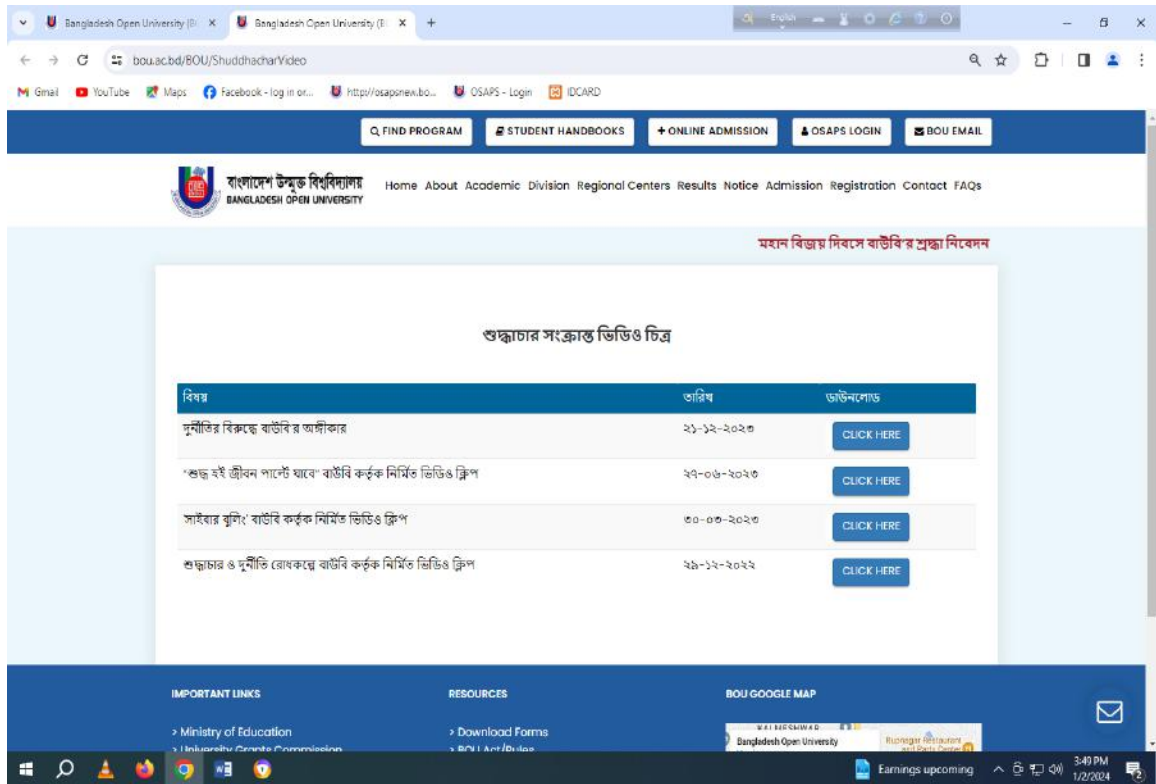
Bangladesh Open University (B ×
Bangladesh Open University (B ×
+
English
bou.ac.bd/BOU/ShuddhacharVideo
Gmail YouTube Maps Facebook - log in or... http://osapsnew.bo... OSAPS - Login IDCARD

FIND PROGRAM
STUDENT HANDBOOKS
+ ONLINE ADMISSION
OSAPS LOGIN
BOU EMAIL

বাংলাদেশ উন্মুক্ত বিশ্ববিদ্যালয়
BANGLADESH OPEN UNIVERSITY

Home About Academic Division Regional Centers Results Notice Admission Registration Contact FAQs

মহান বিজয় দিবসে বাউবি'র শ্রদ্ধা নিবেদন

শুদ্ধাচার সংক্রান্ত ভিডিও চিত্র

| বিষয় | তারিখ | ডাউনলোড |
|---|---|---|
| দুর্নীতির বিরুদ্ধে বাউবি'র অঙ্গীকার | ২১-১২-২০২৩ | CLICK HERE |
| "শুদ্ধ হই জীবন পাল্টে যাবে" বাউবি কর্তৃক নির্মিত ভিডিও ক্লিপ | ২৭-০৬-২০২৩ | CLICK HERE |
| সাইবার বুলিং' বাউবি কর্তৃক নির্মিত ভিডিও ক্লিপ | ৩০-০৩-২০২৩ | CLICK HERE |
| শুদ্ধাচার ও দুর্নীতি রোধকল্পে বাউবি কর্তৃক নির্মিত ভিডিও ক্লিপ | ২৯-১২-২০২২ | CLICK HERE |

IMPORTANT LINKS
> Ministry of Education
> University Grants Commission

RESOURCES
> Download Forms
> BOU Act/Rules

BOU GOOGLE MAP
Bangladesh Open University
Rupnagar Restaurant and Party Center

Earnings upcoming
3:49 PM
1/2/2024